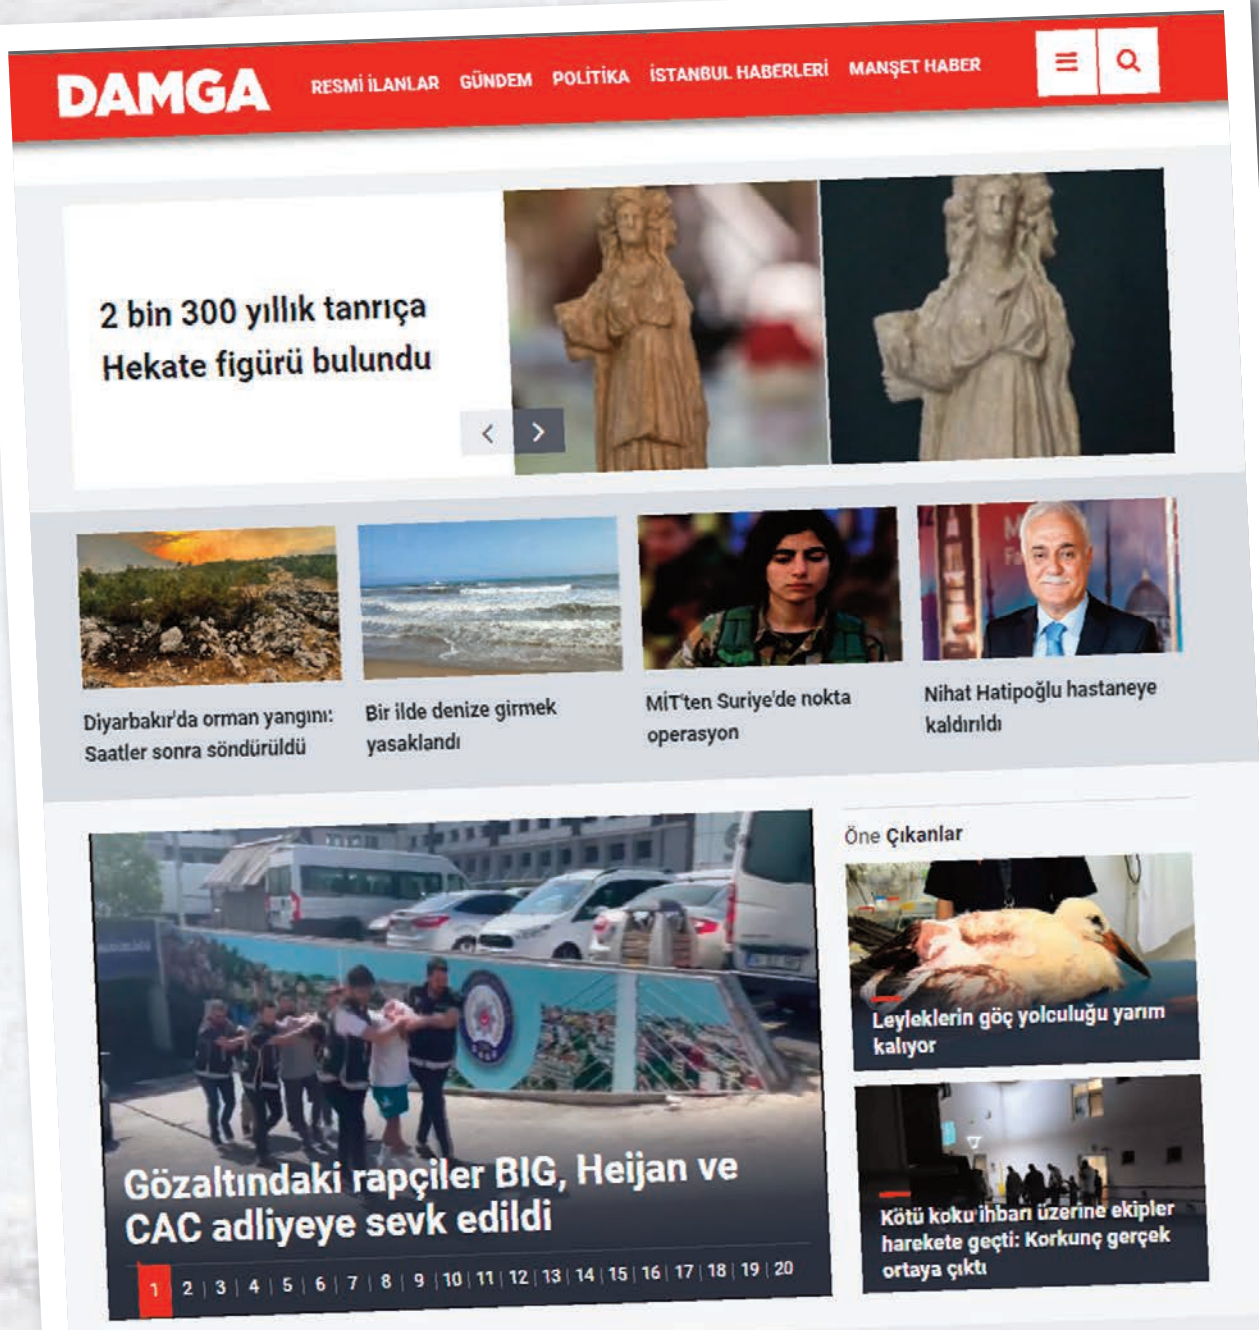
DAMGA RESMİ İLANLAR GÜNDEM POLİTİKA İSTANBUL HABERLERİ MANŞET HABER

2 bin 300 yıllık tanrıça Hekate figürü bulundu

Diyarbakır'da orman yangını: Saatler sonra söndürüldü

Bir ilde denize girmek yasaklandı

MİT'ten Suriye'de nokta operasyon

Nihat Hatipoğlu hastaneye kaldırıldı

Gözaltındaki rapçiler BIG, Heijan ve CAC adliyeye sevk edildi

1 | 2 | 3 | 4 | 5 | 6 | 7 | 8 | 9 | 10 | 11 | 12 | 13 | 14 | 15 | 16 | 17 | 18 | 19 | 20

Öne Çıkanlar

Leyleklerin göç yolculuğu yarım kalıyor

Kötü koku ihbarı üzerine ekipler harekete geçti: Korkunç gerçek ortaya çıktı